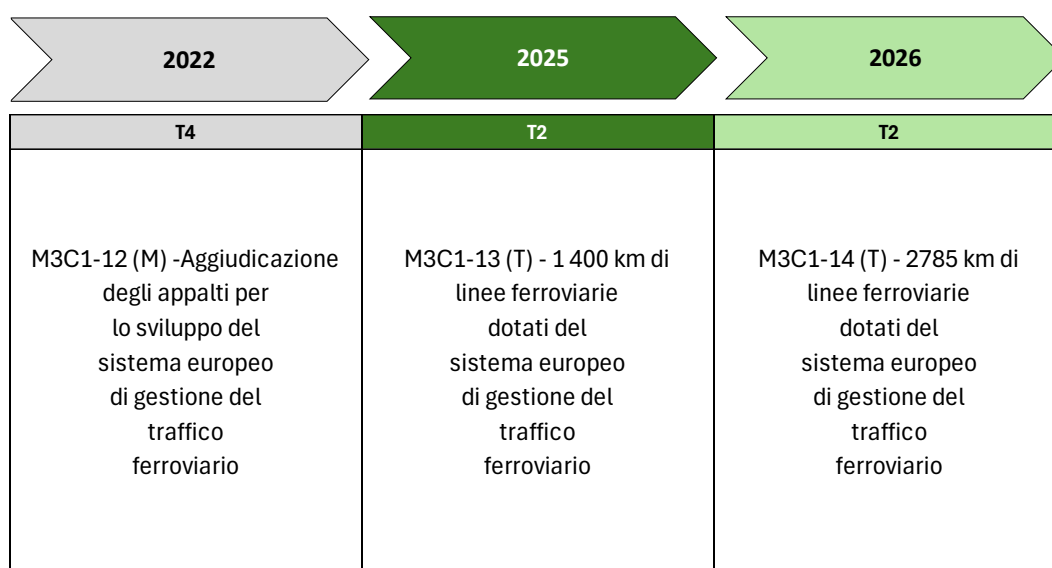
| 2022 | 2025 | 2026 |
|---|---|---|
| T4 | T2 | T2 |
| M3C1-12 (M) -Aggiudicazione degli appalti per lo sviluppo del sistema europeo di gestione del traffico ferroviario | M3C1-13 (T) - 1 400 km di linee ferroviarie dotati del sistema europeo di gestione del traffico ferroviario | M3C1-14 (T) - 2785 km di linee ferroviarie dotati del sistema europeo di gestione del traffico ferroviario |